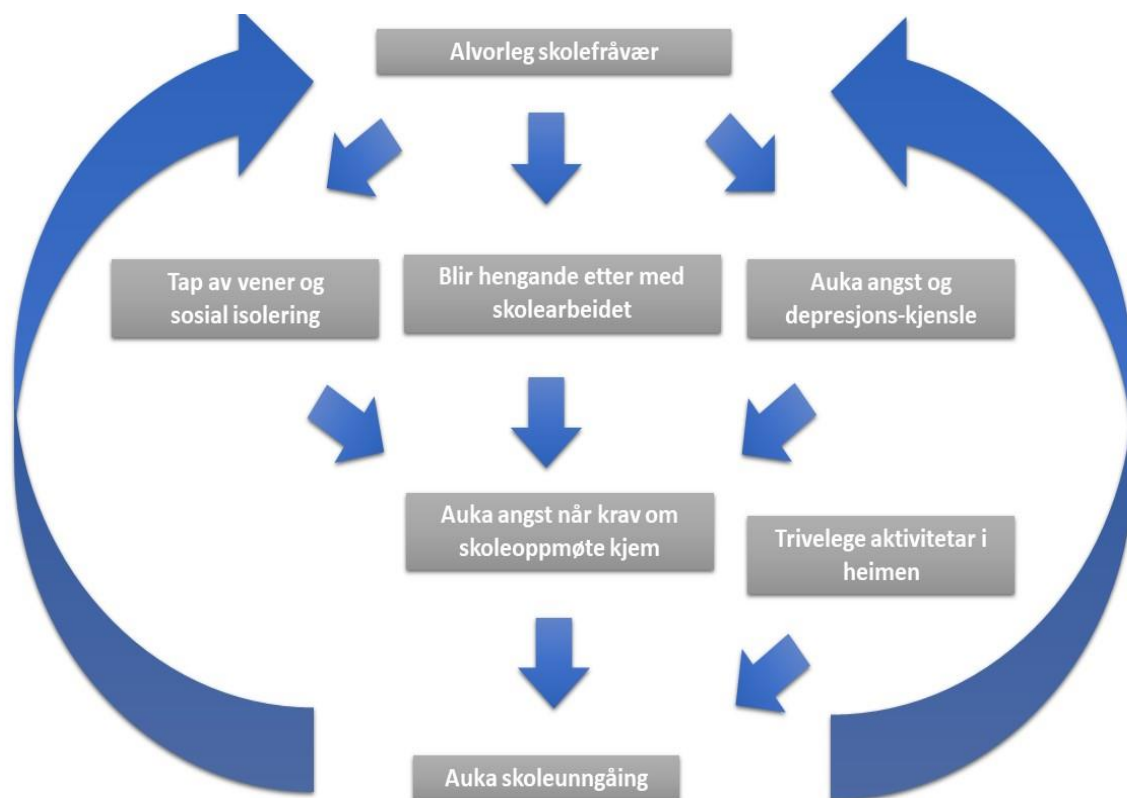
Alvorleg skolefråvær

Tap av vener og sosial isolering

Blir hengande etter med skolearbeidet

Auka angst og depresjons-kjensle

Auka angst når krav om skoleoppmøte kjem

Trivelege aktivitetar i heimen

Auka skoleunngåing